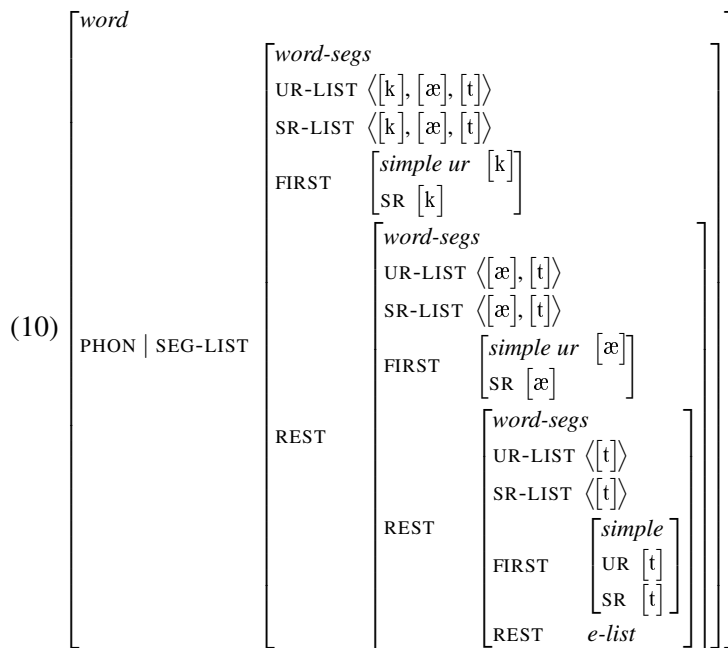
(10)

$\begin{bmatrix} \textit{word} \\ \text{PHON} \mid \text{SEG-LIST} & \begin{bmatrix} \textit{word-segs} \\ \text{UR-LIST} & \langle [\text{k}], [\text{æ}], [\text{t}] \rangle \\ \text{SR-LIST} & \langle [\text{k}], [\text{æ}], [\text{t}] \rangle \\ \text{FIRST} & \begin{bmatrix} \textit{simple ur} & [\text{k}] \\ \text{SR} & [\text{k}] \end{bmatrix} \\ \text{REST} & \begin{bmatrix} \textit{word-segs} \\ \text{UR-LIST} & \langle [\text{æ}], [\text{t}] \rangle \\ \text{SR-LIST} & \langle [\text{æ}], [\text{t}] \rangle \\ \text{FIRST} & \begin{bmatrix} \textit{simple ur} & [\text{æ}] \\ \text{SR} & [\text{æ}] \end{bmatrix} \\ \text{REST} & \begin{bmatrix} \textit{word-segs} \\ \text{UR-LIST} & \langle [\text{t}] \rangle \\ \text{SR-LIST} & \langle [\text{t}] \rangle \\ \text{FIRST} & \begin{bmatrix} \textit{simple} \\ \text{UR} & [\text{t}] \\ \text{SR} & [\text{t}] \end{bmatrix} \\ \text{REST} & \textit{e-list} \end{bmatrix} \end{bmatrix} \end{bmatrix} \end{bmatrix}$